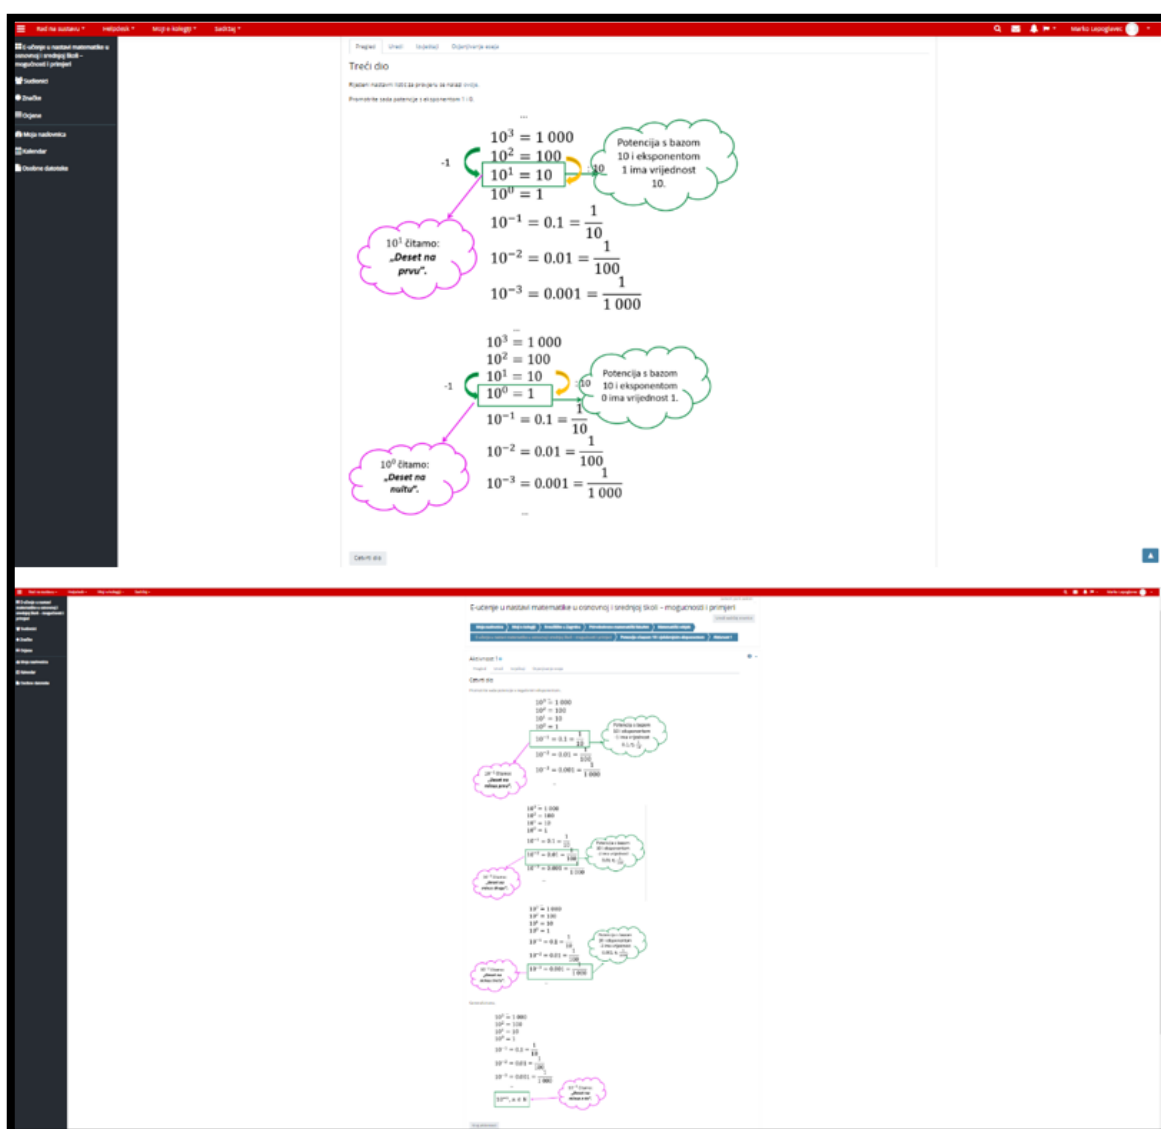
Rad na sustavu • Helpdesk • Moji e-kolegiji • Sadržaj • Marko Lepoglavec

E-učenje u nastavi matematike u osnovnoj i srednjoj školi – mogućnosti i primjeri
Sudionici
Značke
Ocjene
Moja nadzorna
Kalendar
Osobne datoteke

Pregled Uredi Izvješća Ocjenjivanje eseja

Treći dio

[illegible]

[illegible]

...
$10^3 = 1\,000$
$10^2 = 100$
$10^1 = 10$
$10^0 = 1$
$10^{-1} = 0.1 = \frac{1}{10}$
$10^{-2} = 0.01 = \frac{1}{100}$
$10^{-3} = 0.001 = \frac{1}{1\,000}$
-1
:10
Potencija s bazom 10 i eksponentom 1 ima vrijednost 10.
$10^1$ čitamo: „Deset na prvu".

...
$10^3 = 1\,000$
$10^2 = 100$
$10^1 = 10$
$10^0 = 1$
$10^{-1} = 0.1 = \frac{1}{10}$
$10^{-2} = 0.01 = \frac{1}{100}$
$10^{-3} = 0.001 = \frac{1}{1\,000}$
...
-1
:10
Potencija s bazom 10 i eksponentom 0 ima vrijednost 1.
$10^0$ čitamo: „Deset na nultu".

Četvrti dio

E-učenje u nastavi matematike u osnovnoj i srednjoj školi – mogućnosti i primjeri

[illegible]

Četvrti dio